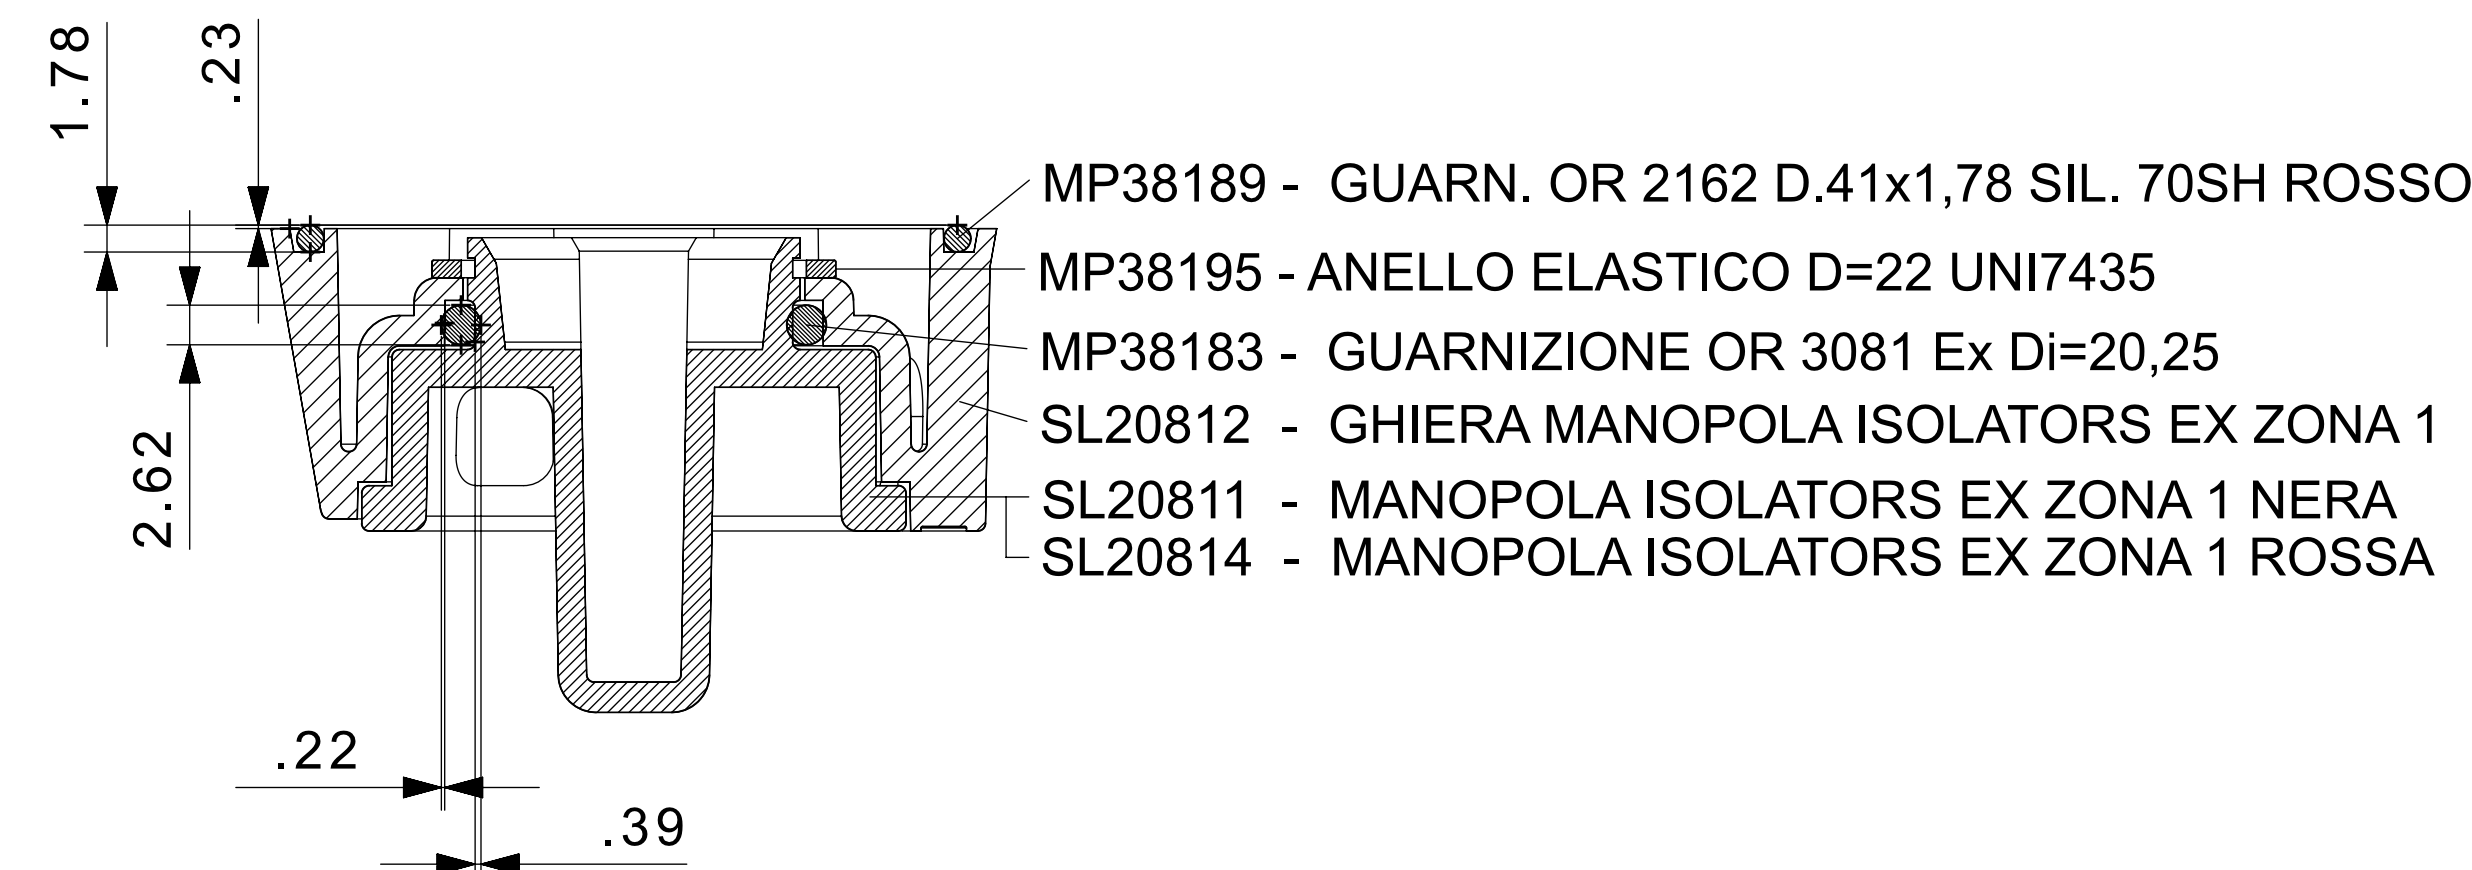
1.78

.23

MP38189 - GUARN. OR 2162 D.41x1,78 SIL. 70SH ROSSO

MP38195 - ANELLO ELASTICO D=22 UNI7435

MP38183 - GUARNIZIONE OR 3081 Ex Di=20,25

SL20812 - GHIERA MANOPOLA ISOLATORS EX ZONA 1

SL20811 - MANOPOLA ISOLATORS EX ZONA 1 NERA

SL20814 - MANOPOLA ISOLATORS EX ZONA 1 ROSSA

2.62

.22

.39